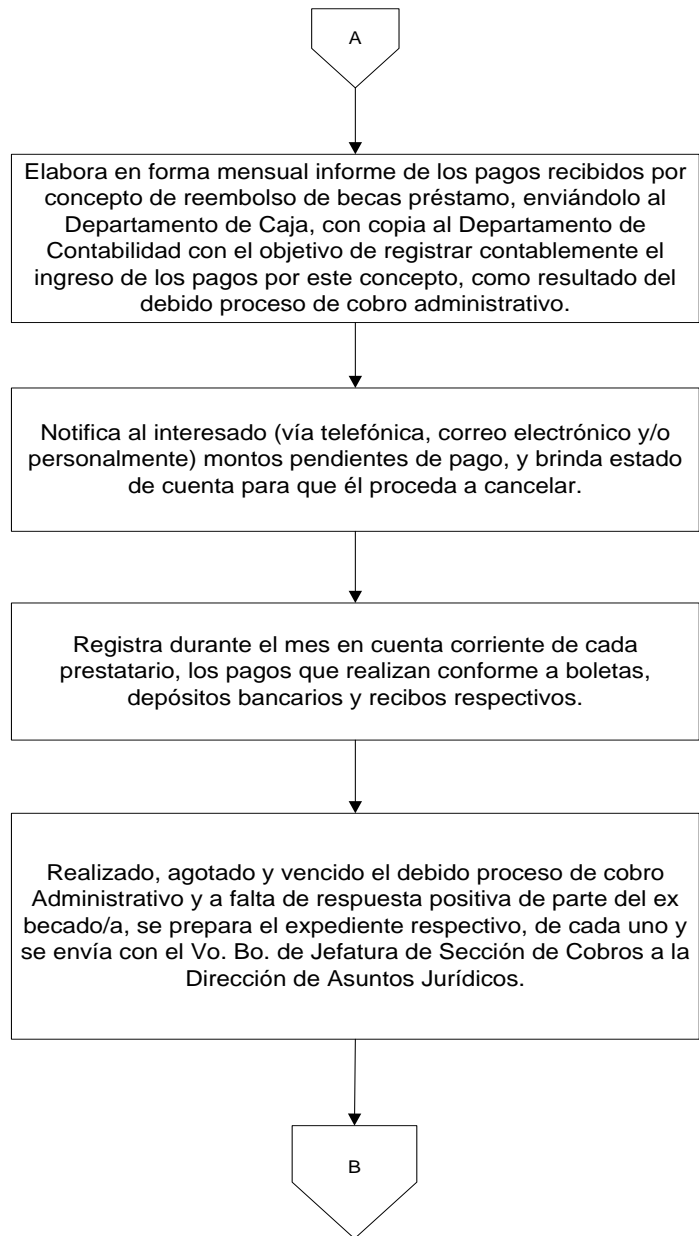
A

Elabora en forma mensual informe de los pagos recibidos por concepto de reembolso de becas préstamo, enviándolo al Departamento de Caja, con copia al Departamento de Contabilidad con el objetivo de registrar contablemente el ingreso de los pagos por este concepto, como resultado del debido proceso de cobro administrativo.

Notifica al interesado (vía telefónica, correo electrónico y/o personalmente) montos pendientes de pago, y brinda estado de cuenta para que él proceda a cancelar.

Registra durante el mes en cuenta corriente de cada prestatario, los pagos que realizan conforme a boletas, depósitos bancarios y recibos respectivos.

Realizado, agotado y vencido el debido proceso de cobro Administrativo y a falta de respuesta positiva de parte del ex becado/a, se prepara el expediente respectivo, de cada uno y se envía con el Vo. Bo. de Jefatura de Sección de Cobros a la Dirección de Asuntos Jurídicos.

B